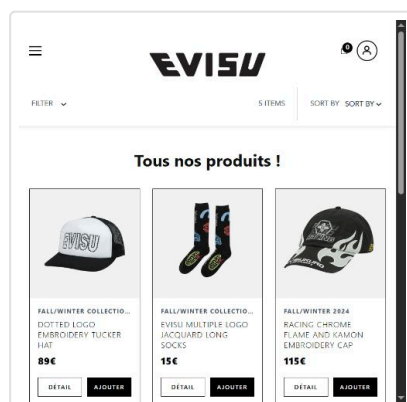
EVISU

0

FILTER

5 ITEMS

SORT BY SORT BY

Tous nos produits !

EVISU

FALL/WINTER COLLECTIO...
DOTTED LOGO EMBROIDERY TUCKER HAT
89€
DÉTAIL
AJOUTER

FALL/WINTER COLLECTIO...
EVISU MULTIPLE LOGO JACQUARD LONG SOCKS
15€
DÉTAIL
AJOUTER

FALL/WINTER 2024
RACING CHROME FLAME AND KAMON EMBROIDERY CAP
115€
DÉTAIL
AJOUTER